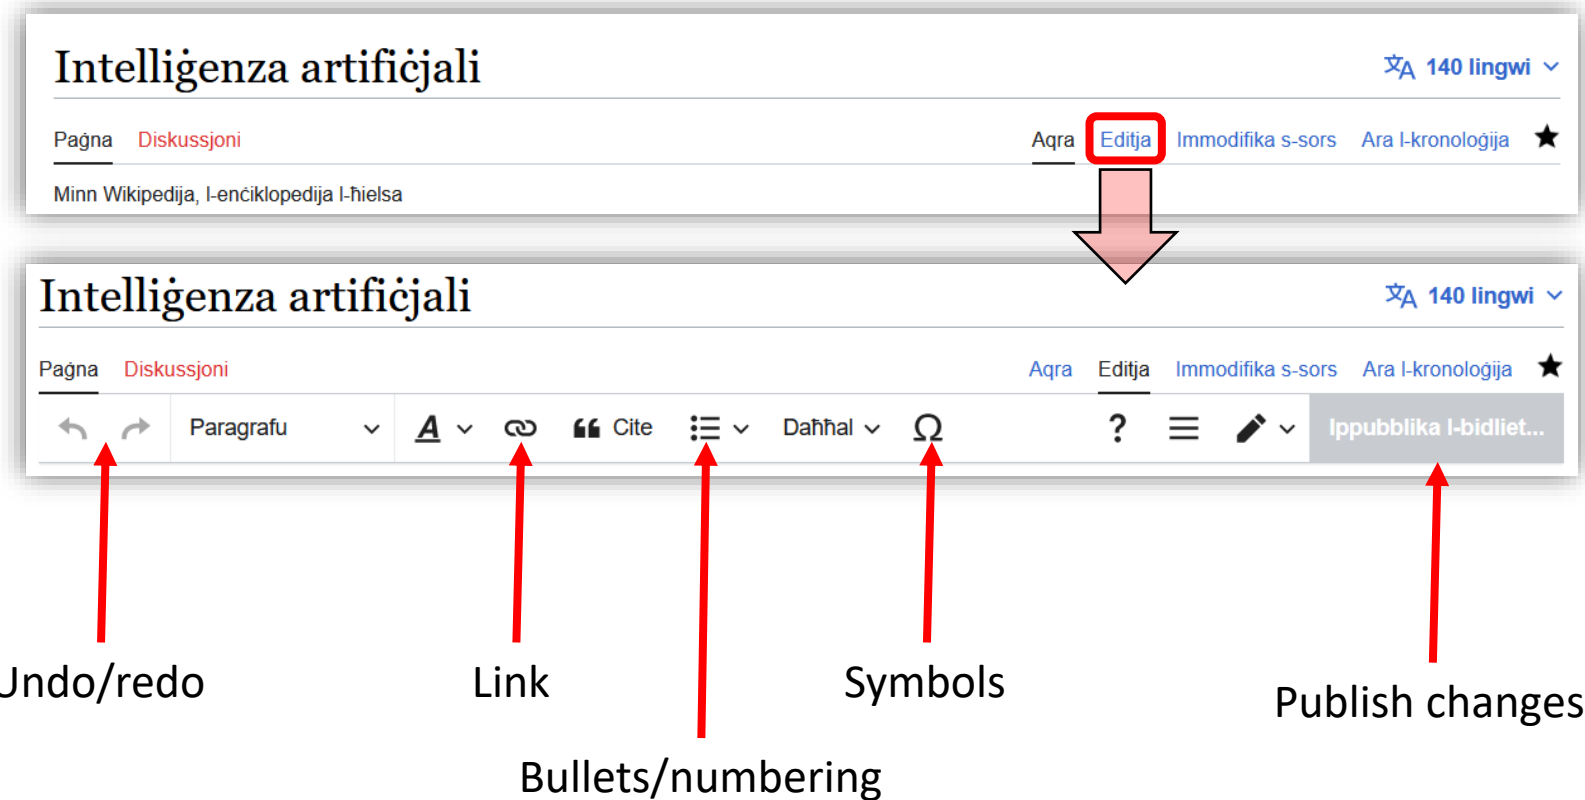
Intelliġenza artifiċjali

140 lingwi

Paġna Diskussjoni

Aqra Editja Immodifika s-sors Ara l-kronoloġija

Minn Wikipedija, l-enċiklopedija l-ħielsa

Intelliġenza artifiċjali

140 lingwi

Paġna Diskussjoni

Aqra Editja Immodifika s-sors Ara l-kronoloġija

Paragrafu

Cite

Daħħal

Ω

?

Ippubblika l-bidliet...

Undo/redo

Link

Symbols

Publish changes

Bullets/numbering